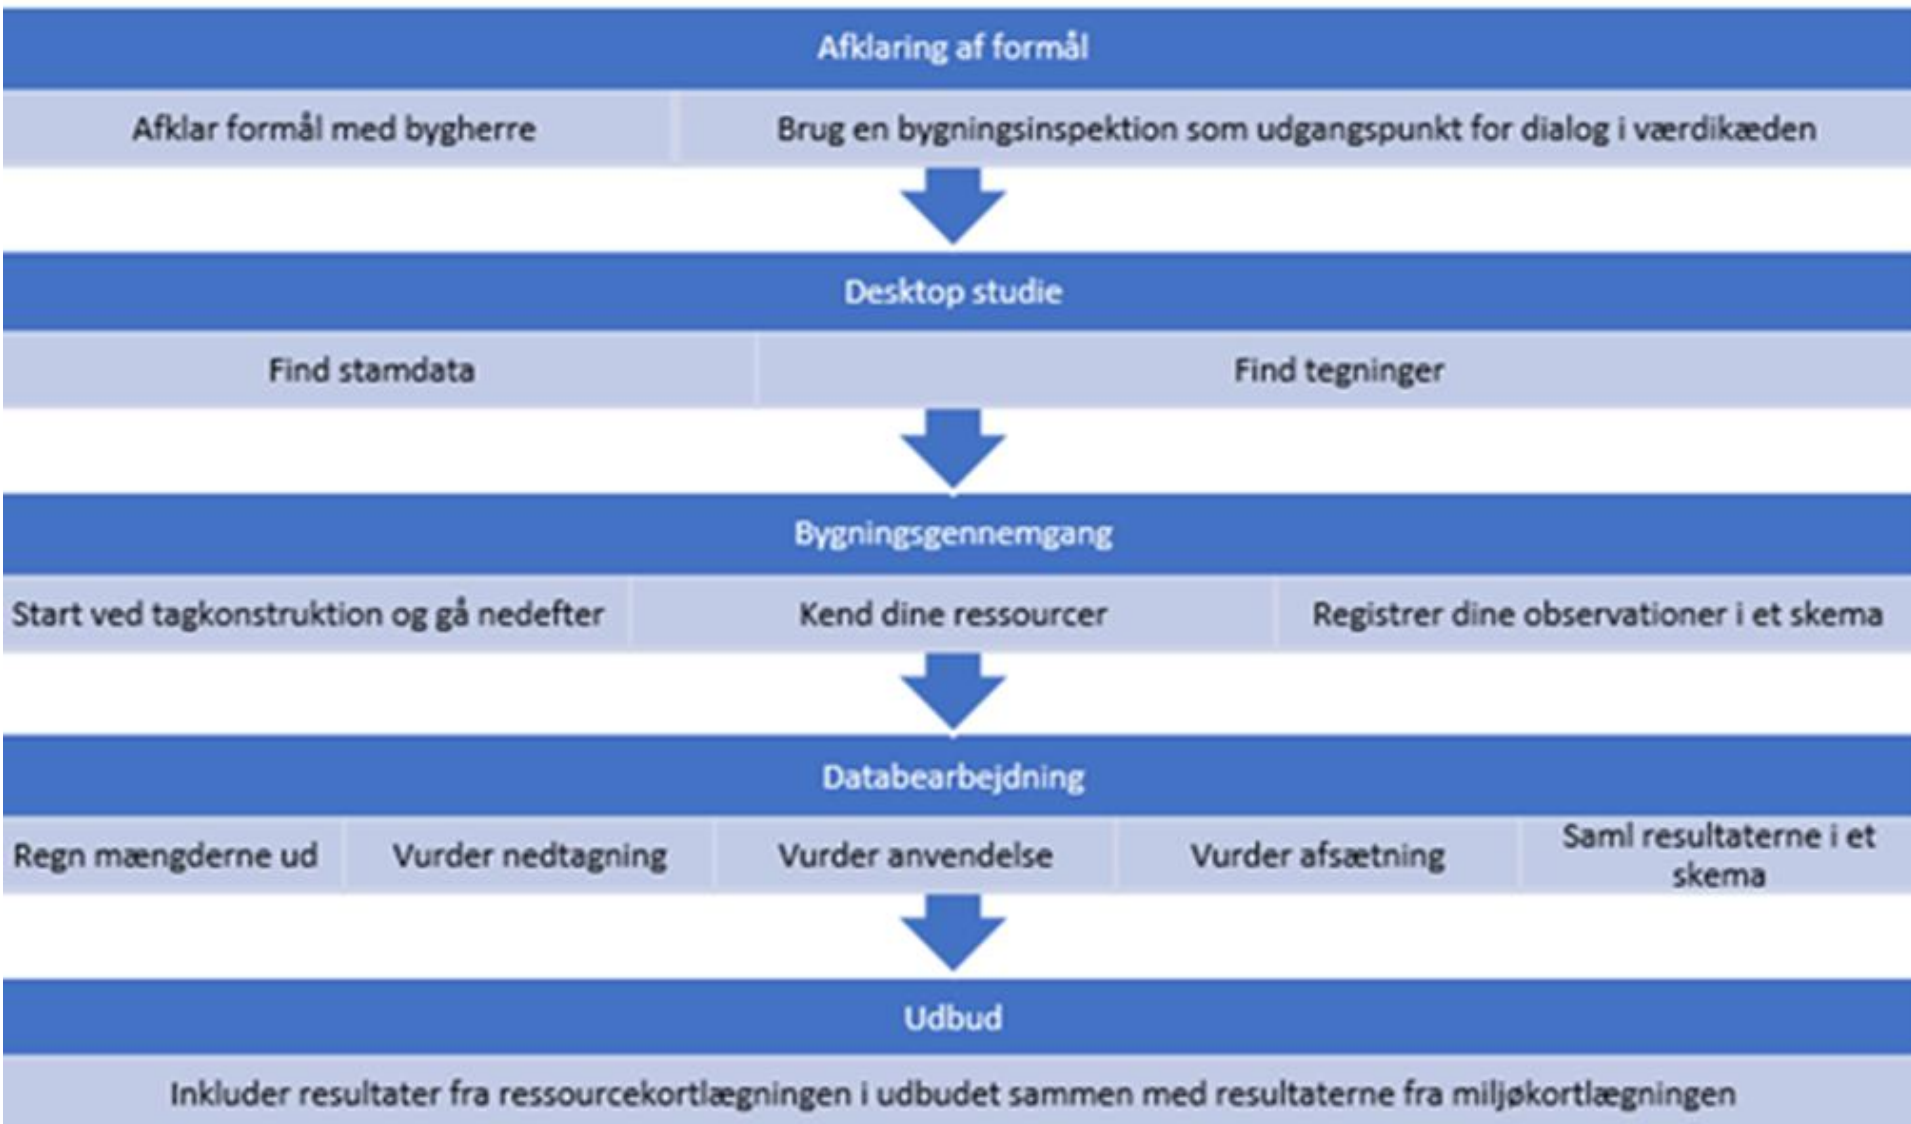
Afklaring af formål

Afklar formål med bygherre

Brug en bygningsinspektion som udgangspunkt for dialog i værdikæden

Desktop studie

Find stamdata

Find tegninger

Bygningsgennemgang

Start ved tagkonstruktion og gå nedefter

Kend dine ressourcer

Registrer dine observationer i et skema

Databearbejdning

Regn mængderne ud

Vurder nedtagning

Vurder anvendelse

Vurder afsætning

Saml resultaterne i et skema

Udbud

Inkluder resultater fra ressourcekortlægningen i udbudet sammen med resultaterne fra miljøkortlægningen